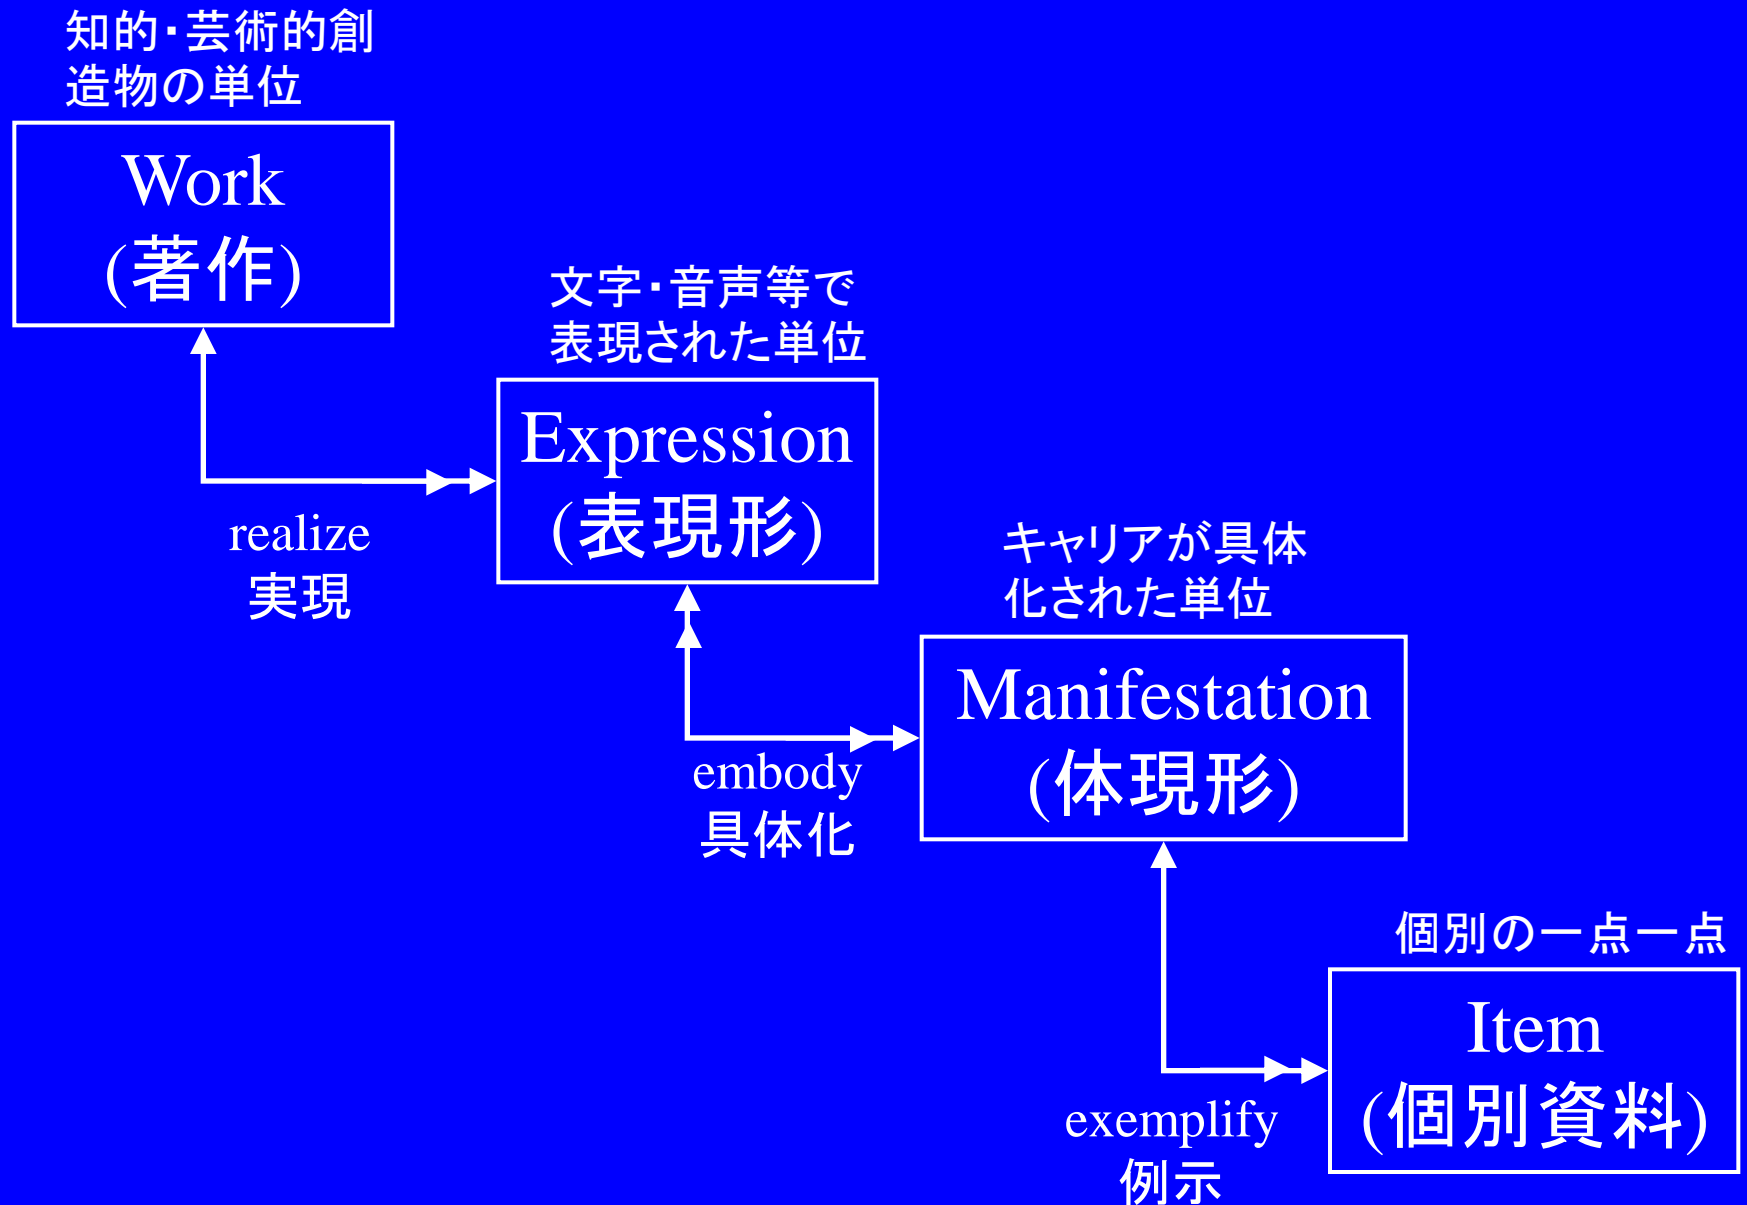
知的・芸術的創造物の単位

Work
(著作)

文字・音声等で表現された単位

Expression
(表現形)

realize
実現

キャリアが具体化された単位

Manifestation
(体現形)

embody
具体化

個別の一点一点

Item
(個別資料)

exemplify
例示